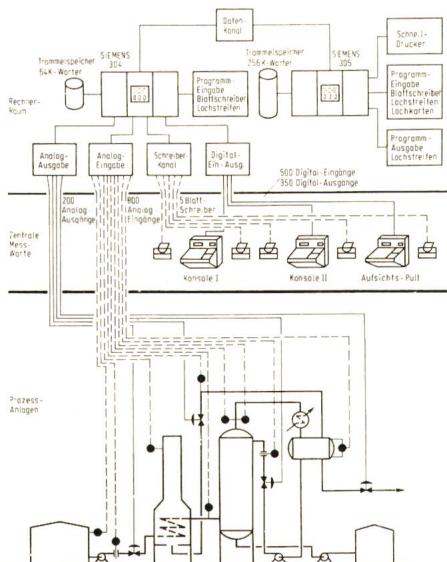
Daten-Kanal

Trommelspeicher 64K-Wörter

SIEMENS 304

Programm-Eingabe Blattschreiber Lochstreifen

Trommelspeicher 256K-Wörter

SIEMENS 305

Schnell-Drucker

Programm-Eingabe Blattschreiber Lochstreifen Lochkarten

Programm-Ausgabe Lochstreifen

Rechner-Raum

Analog-Ausgabe

Analog-Eingabe

Schreiber Kanal

Digital-Ein-Ausg.

500 Digital-Eingänge
350 Digital-Ausgänge

200 Analog Ausgänge

800 Analog Eingänge

5 Blatt-Schreiber

Zentrale Mess-Warte

Konsole I

Konsole II

Aufsichts-Pult

Prozess-Anlagen